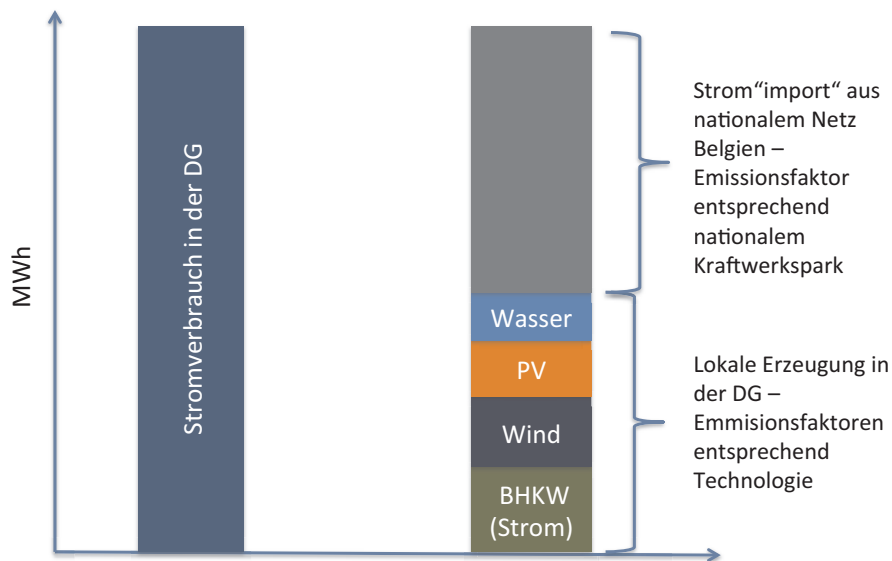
MWh

Stromverbrauch in der DG

Wasser

PV

Wind

BHKW (Strom)

Strom“import“ aus nationalem Netz Belgien – Emissionsfaktor entsprechend nationalem Kraftwerkspark

Lokale Erzeugung in der DG – Emmisionsfaktoren entsprechend Technologie